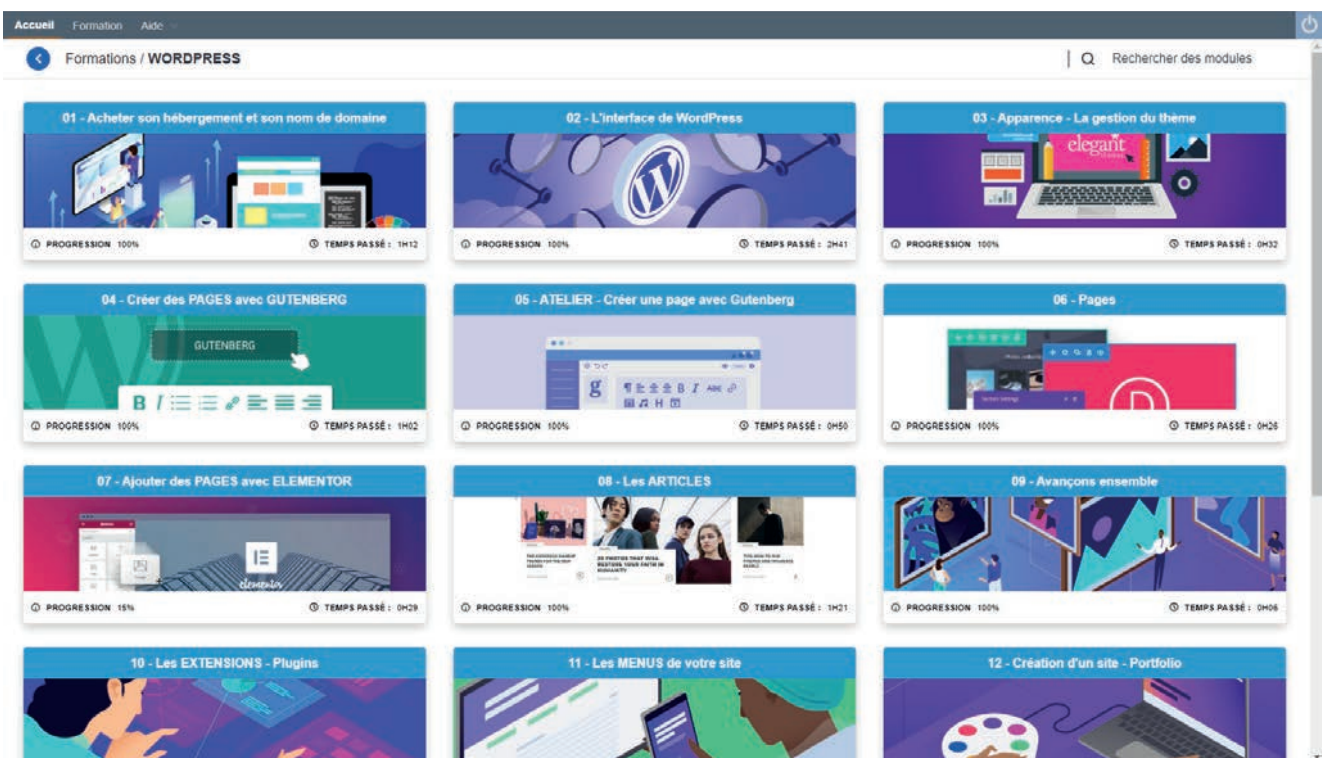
Accueil Formation Aide

Formations / WORDPRESS

Rechercher des modules

01 - Acheter son hébergement et son nom de domaine

PROGRESSION 100%

TEMPS PASSÉ : 1H12

02 - L'interface de WordPress

PROGRESSION 100%

TEMPS PASSÉ : 2H41

03 - Apparence - La gestion du thème

elegant

PROGRESSION 100%

TEMPS PASSÉ : 0H32

04 - Créer des PAGES avec GUTENBERG

GUTENBERG

PROGRESSION 100%

TEMPS PASSÉ : 1H02

05 - ATELIER - Créer une page avec Gutenberg

PROGRESSION 100%

TEMPS PASSÉ : 0H50

06 - Pages

PROGRESSION 100%

TEMPS PASSÉ : 0H26

07 - Ajouter des PAGES avec ELEMENTOR

elementor

PROGRESSION 15%

TEMPS PASSÉ : 0H29

08 - Les ARTICLES

20 PHOTOS THAT WILL RESTORE YOUR FAITH IN HUMANITY

PROGRESSION 100%

TEMPS PASSÉ : 1H21

09 - Avançons ensemble

PROGRESSION 100%

TEMPS PASSÉ : 0H06

10 - Les EXTENSIONS - Plugins

11 - Les MENUS de votre site

12 - Création d'un site - Portfolio